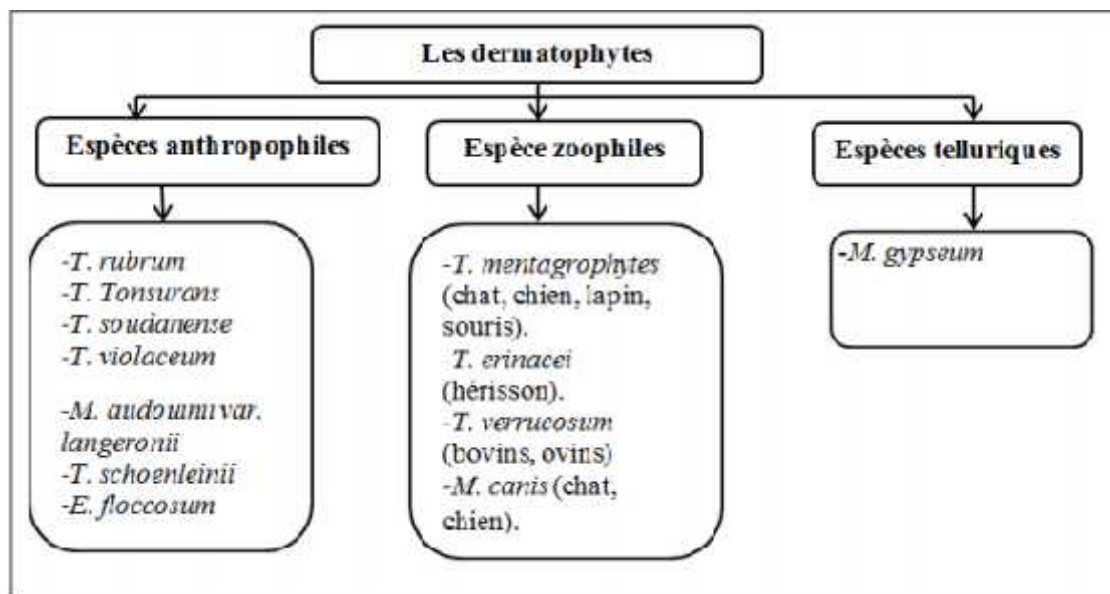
Les dermatophytes

Espèces anthropophiles

Espèce zoophiles

Espèces telluriques

-T. rubrum
-T. Tonsurans
-T. soudanense
-T. violaceum

-M. audouinii var. langeronii
-T. schoenleinii
-E. floccosum

-T. mentagrophytes (chat, chien, lapin, souris).
T. erinacei (hérisson).
-T. verrucosum (bovins, ovins)
-M. canis (chat, chien).

-M. gypseum